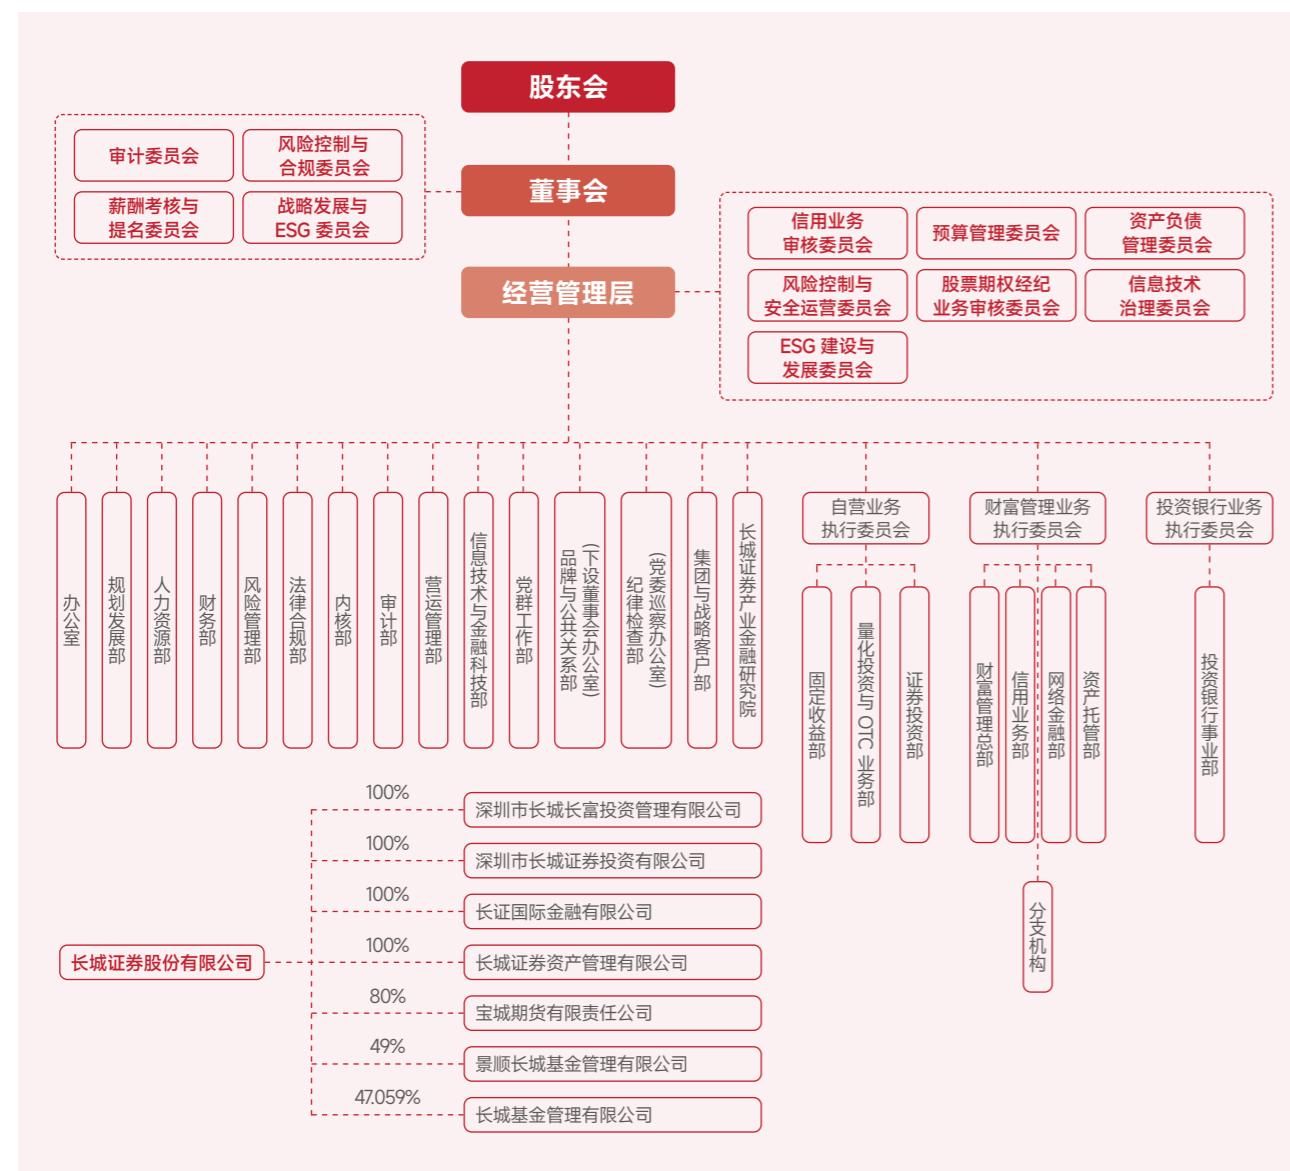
股东会

审计委员会
风险控制与合规委员会
薪酬考核与提名委员会
战略发展与ESG 委员会

董事会

信用业务审核委员会
预算管理委员会
资产负债管理委员会
风险控制与安全运营委员会
股票期权经纪业务审核委员会
信息技术治理委员会
ESG 建设与发展委员会

经营管理层

办公室
规划发展部
人力资源部
财务部
风险管理部
法律合规部
内核部
审计部
营运管理部
信息技术与金融科技部
党群工作部
品牌与公共关系部(下设董事会办公室)
纪律检查部(党委巡察办公室)
集团与战略客户部
长城证券产业金融研究院

自营业务执行委员会
固定收益部
量化投资与 OTC 业务部
证券投资部

财富管理业务执行委员会
财富管理总部
信用业务部
网络金融部
资产托管部
分支机构

投资银行业务执行委员会
投资银行事业部

长城证券股份有限公司
100% 深圳市长城长富投资管理有限公司
100% 深圳市长城证券投资有限公司
100% 长证国际金融有限公司
100% 长城证券资产管理有限公司
80% 宝城期货有限责任公司
49% 景顺长城基金管理有限公司
47.059% 长城基金管理有限公司